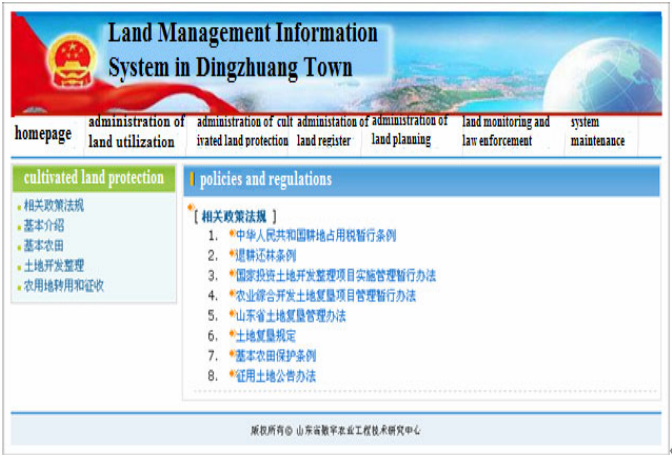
Land Management Information System in Dingzhuang Town

homepage
administration of land utilization
administration of cultivated land protection
administation of land register
administration of land planning
land monitoring and law enforcement
system maintenance

cultivated land protection
相关政策法规
基本介绍
基本农田
土地开发整理
农用地转用和征收

policies and regulations

[ 相关政策法规 ]
1. 中华人民共和国耕地占用税暂行条例
2. 退耕还林条例
3. 国家投资土地开发整理项目实施管理暂行办法
4. 农业综合开发土地复垦项目管理暂行办法
5. 山东省土地复垦管理办法
6. 土地复垦规定
7. 基本农田保护条例
8. 征用土地公告办法

版权所有© 山东省数字农业工程技术研究中心